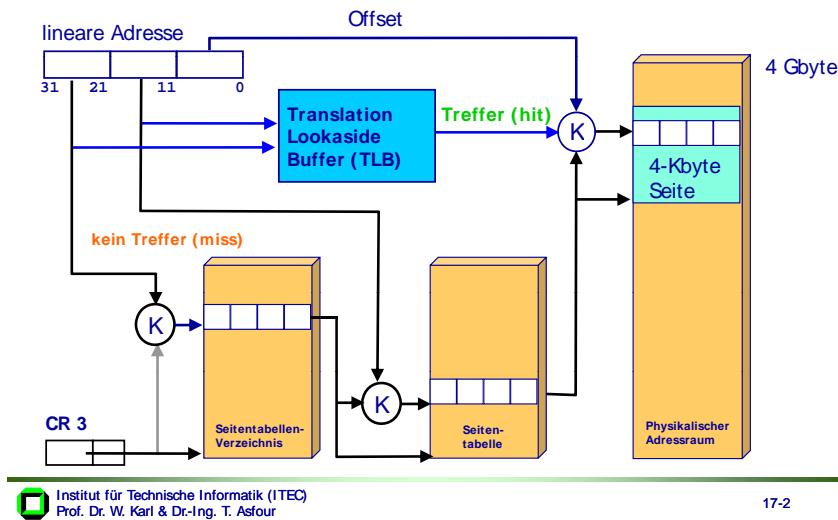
lineare Adresse

Offset

31 21 11 0

4 Gbyte

Translation Lookaside Buffer (TLB)

Treffer (hit)

K

4-Kbyte Seite

kein Treffer (miss)

K

K

CR 3

Seitentabellen-Verzeichnis

Seiten-tabelle

Physikalischer Adressraum

Institut für Technische Informatik (ITEC)
Prof. Dr. W. Karl & Dr.-Ing. T. Asfour

17-2